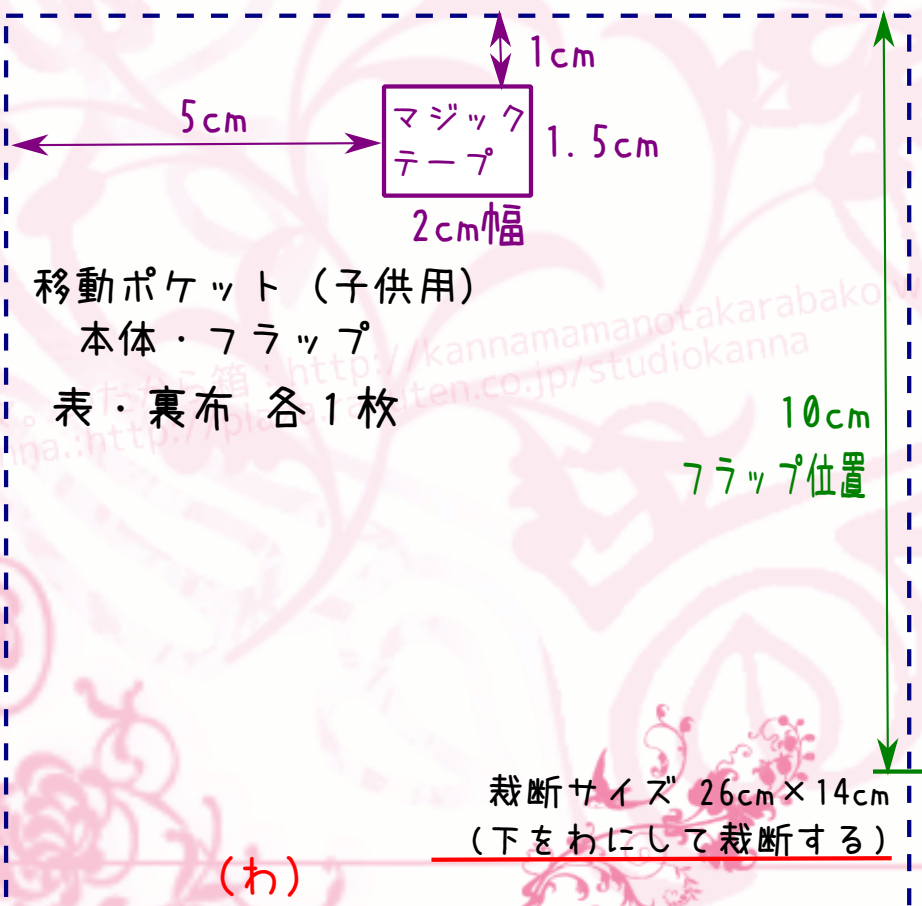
1cm

5cm

マジック
テープ

1.5cm

2cm幅

移動ポケット(子供用)
本体・フラップ
表・裏布 各1枚

kannamamanotakarabako
たから箱:http://plaza.rakuten.co.jp/studiokanna

10cm
フラップ位置

裁断サイズ 26cm×14cm
(下をわにして裁断する)

(わ)